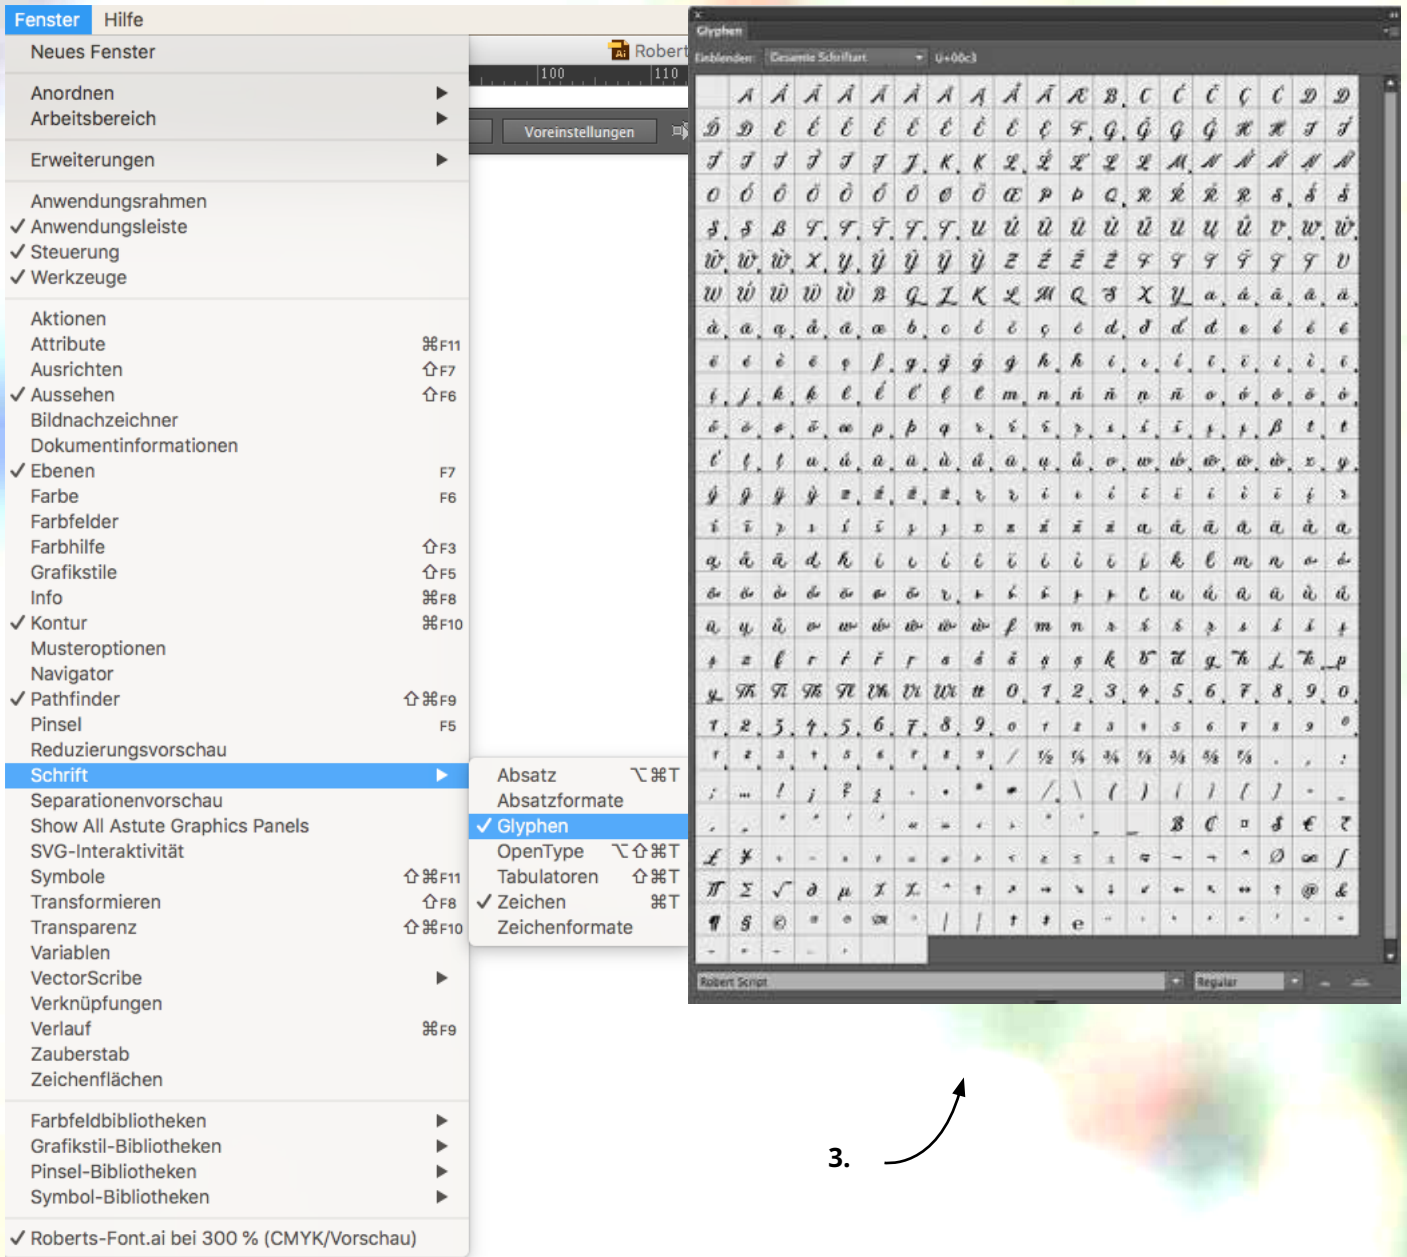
Fenster Hilfe

Neues Fenster

Anordnen
Arbeitsbereich

Erweiterungen

Anwendungsrahmen
✓ Anwendungsleiste
✓ Steuerung
✓ Werkzeuge

Aktionen
Attribute ⌘F11
Ausrichten ⇧F7
✓ Aussehen ⇧F6
Bildnachzeichner
Dokumentinformationen
✓ Ebenen F7
Farbe F6
Farbfelder
Farbhilfe ⇧F3
Grafikstile ⇧F5
Info ⌘F8
✓ Kontur ⌘F10
Musteroptionen
Navigator
✓ Pathfinder ⇧⌘F9
Pinsel F5
Reduzierungsvorschau
Schrift
Separationenvorschau
Show All Astute Graphics Panels
SVG-Interaktivität
Symbole ⇧⌘F11
Transformieren ⇧F8
Transparenz ⇧⌘F10
Variablen
VectorScribe
Verknüpfungen
Verlauf ⌘F9
Zauberstab
Zeichenflächen

Farbfeldbibliotheken
Grafikstil-Bibliotheken
Pinsel-Bibliotheken
Symbol-Bibliotheken

✓ Roberts-Font.ai bei 300 % (CMYK/Vorschau)

Absatz ⌥⌘T
Absatzformate
✓ Glyphen
OpenType ⌥⇧⌘T
Tabulatoren ⇧⌘T
✓ Zeichen ⌘T
Zeichenformate

Robert
100 110
Voreinstellungen

Glyphen
Einblenden: Gesamte Schriftart U+00c3

Robert Script Regular

3.